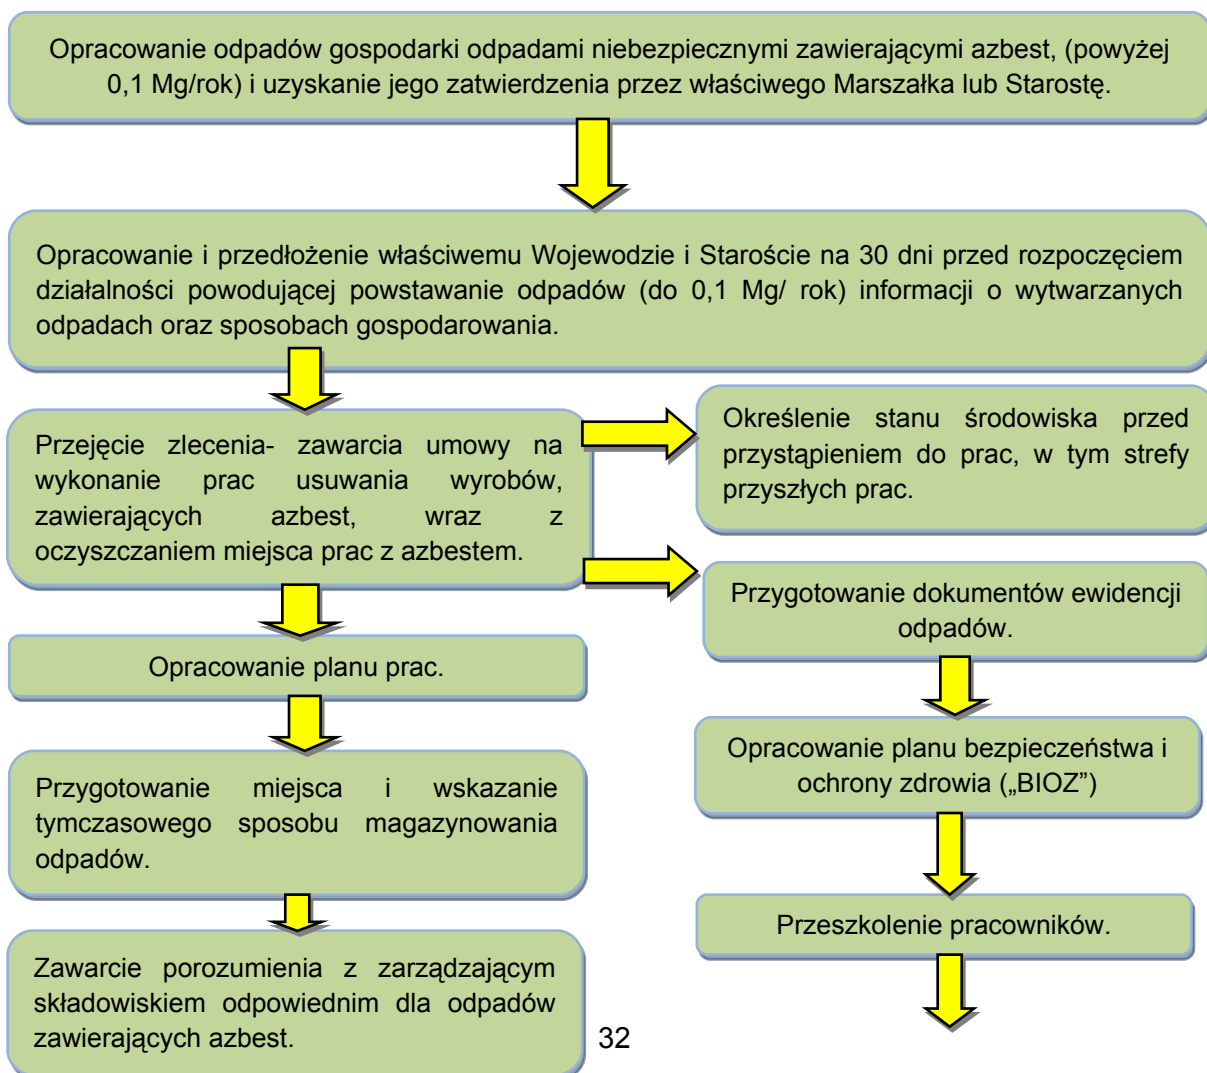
Opracowanie odpadów gospodarki odpadami niebezpiecznymi zawierającymi azbest, (powyżej 0,1 Mg/rok) i uzyskanie jego zatwierdzenia przez właściwego Marszałka lub Starostę.

Opracowanie i przedłożenie właściwemu Wojewodzie i Staroście na 30 dni przed rozpoczęciem działalności powodującej powstawanie odpadów (do 0,1 Mg/ rok) informacji o wytwarzanych odpadach oraz sposobach gospodarowania.

Przejęcie zlecenia- zawarcia umowy na wykonanie prac usuwania wyrobów, zawierających azbest, wraz z oczyszczaniem miejsca prac z azbestem.

Określenie stanu środowiska przed przystąpieniem do prac, w tym strefy przyszłych prac.

Przygotowanie dokumentów ewidencji odpadów.

Opracowanie planu prac.

Opracowanie planu bezpieczeństwa i ochrony zdrowia („BIOZ")

Przygotowanie miejsca i wskazanie tymczasowego sposobu magazynowania odpadów.

Przeszkolenie pracowników.

Zawarcie porozumienia z zarządzającym składowiskiem odpowiednim dla odpadów zawierających azbest.

32